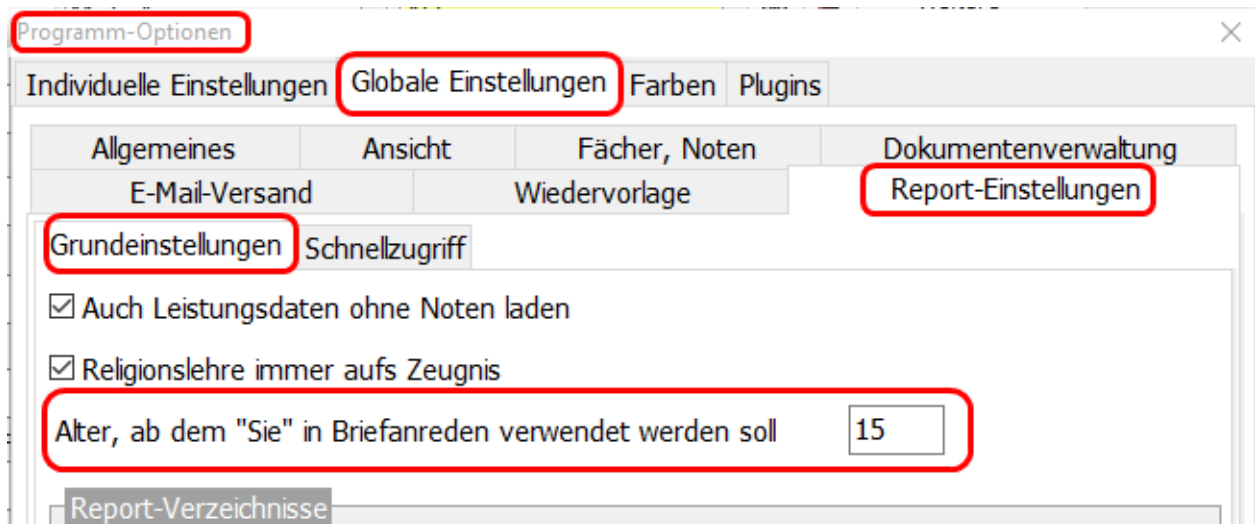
Programm-Optionen

Individuelle Einstellungen | Globale Einstellungen | Farben | Plugins

Allgemeines | Ansicht | Fächer, Noten | Dokumentenverwaltung

E-Mail-Versand | Wiedervorlage | Report-Einstellungen

Grundeinstellungen | Schnellzugriff

☑ Auch Leistungsdaten ohne Noten laden

☑ Religionslehre immer aufs Zeugnis

Alter, ab dem "Sie" in Briefanreden verwendet werden soll 15

Report-Verzeichnisse